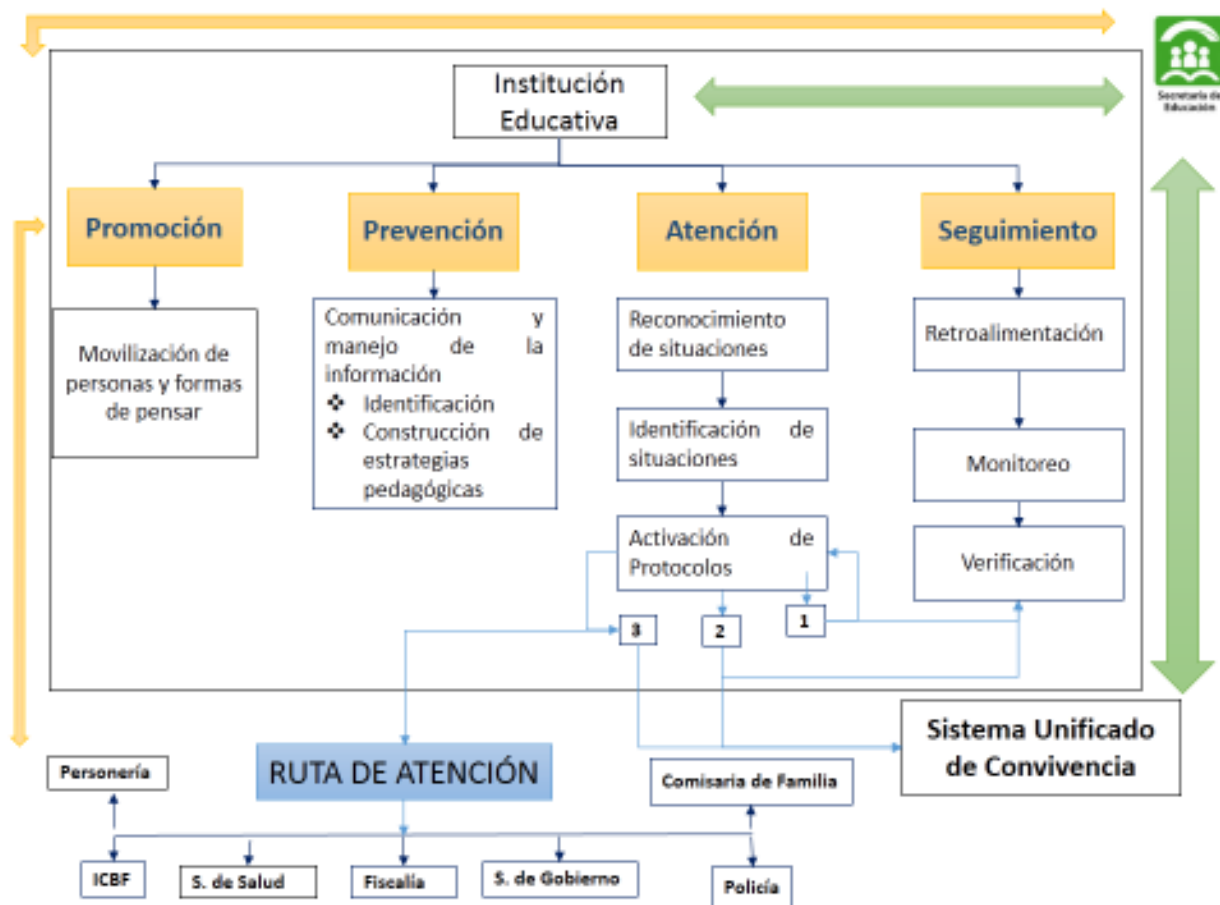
Institución Educativa

Secretaría de Educación

Promoción

Prevención

Atención

Seguimiento

Movilización de personas y formas de pensar

Comunicación y manejo de la información
❖ Identificación
❖ Construcción de estrategias pedagógicas

Reconocimiento de situaciones

Identificación de situaciones

Activación de Protocolos

Retroalimentación

Monitoreo

Verificación

3

2

1

Sistema Unificado de Convivencia

RUTA DE ATENCIÓN

Personería

Comisaria de Familia

ICBF

S. de Salud

Fiscalía

S. de Gobierno

Policía